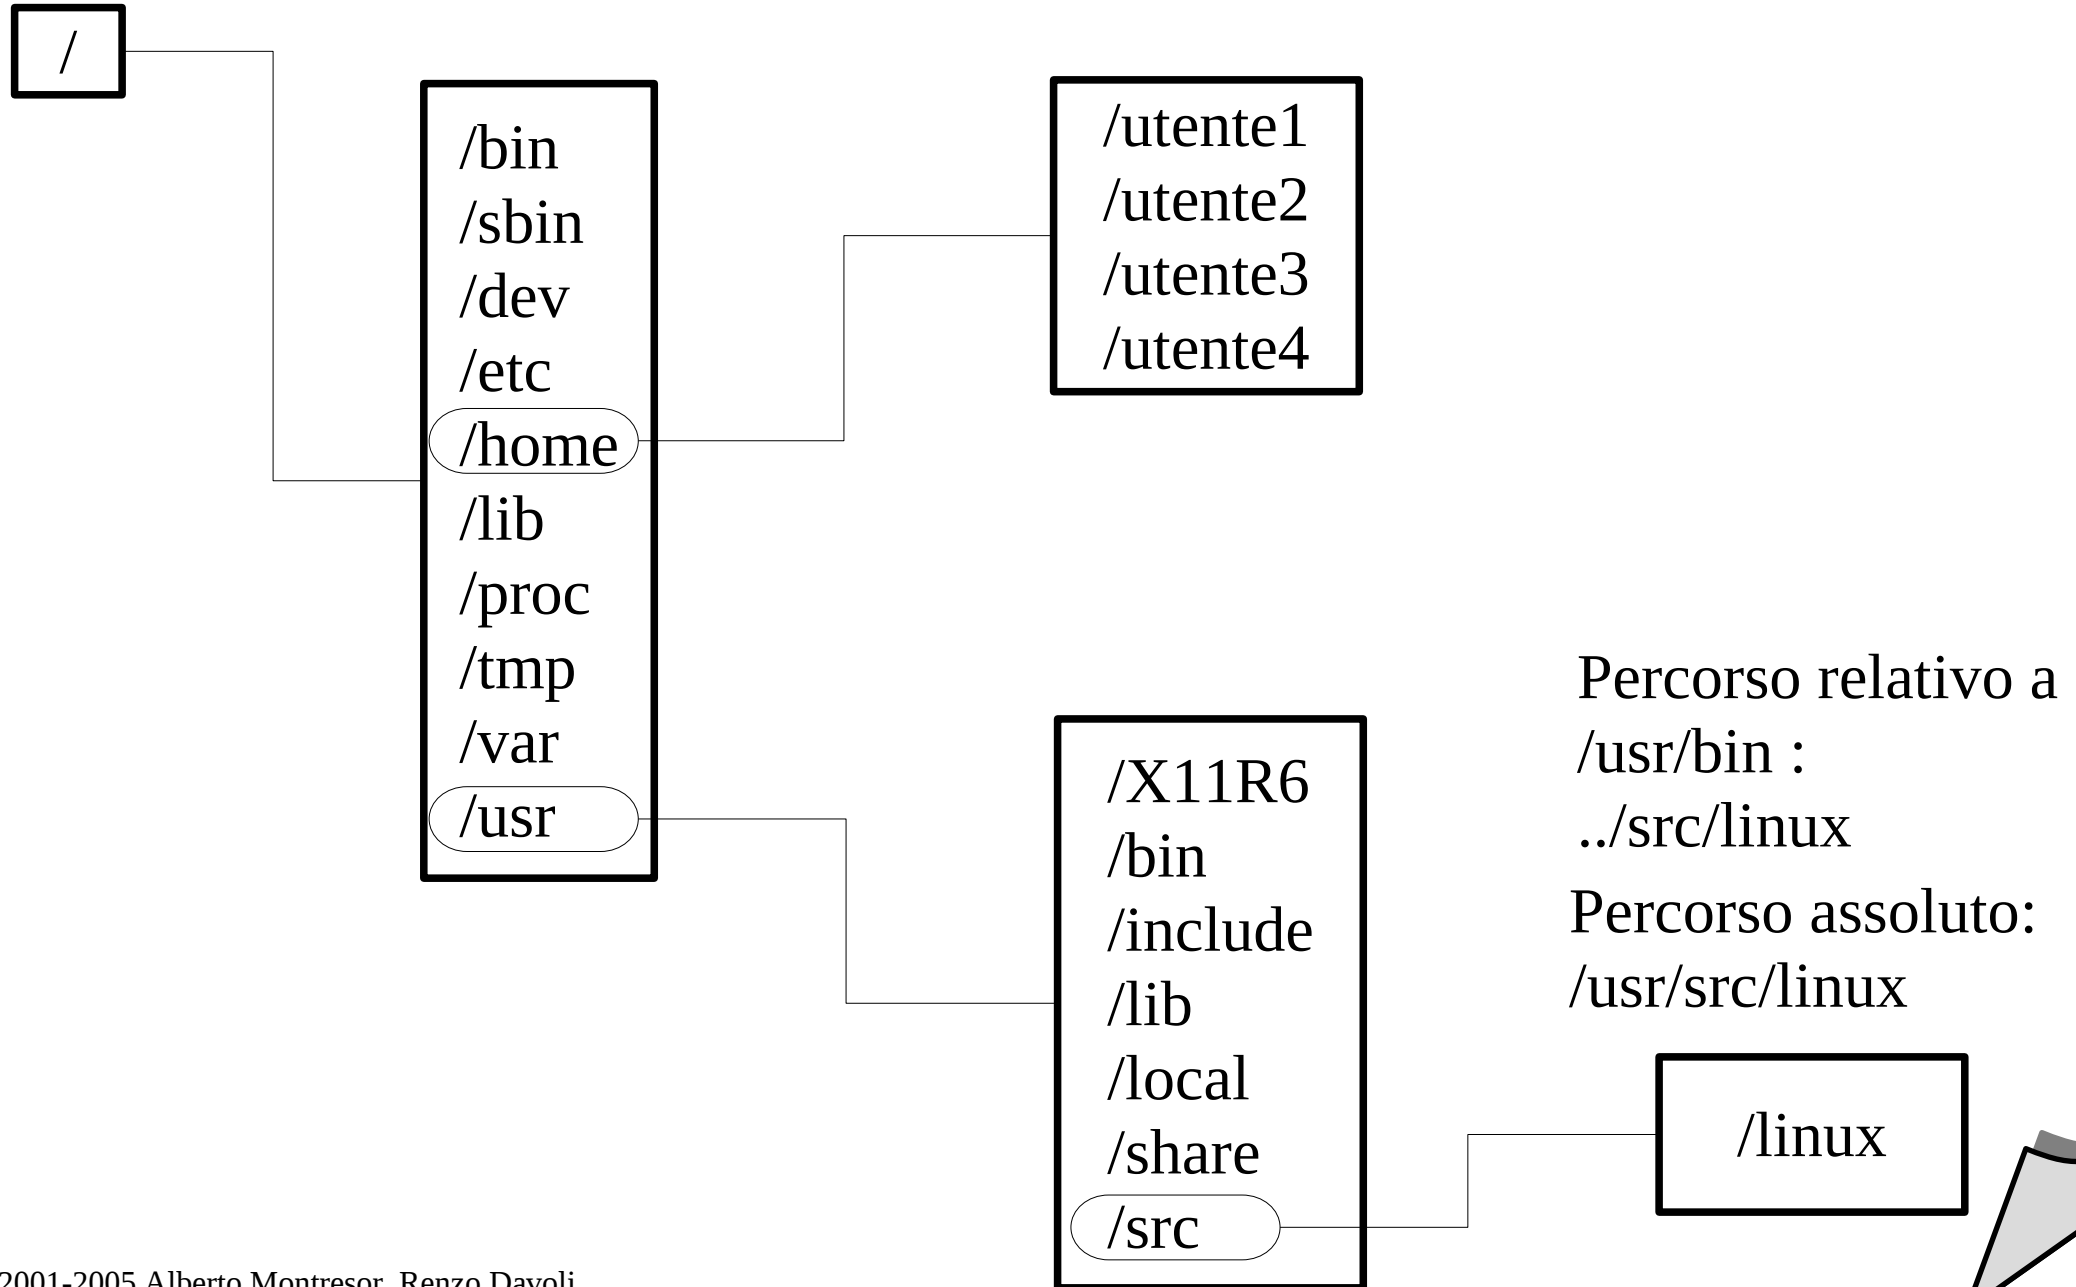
/

/bin
/sbin
/dev
/etc
/home
/lib
/proc
/tmp
/var
/usr

/utente1
/utente2
/utente3
/utente4

/X11R6
/bin
/include
/lib
/local
/share
/src

Percorso relativo a /usr/bin :
../src/linux

Percorso assoluto:
/usr/src/linux

/linux

2001-2005 Alberto Montresor, Renzo Davoli